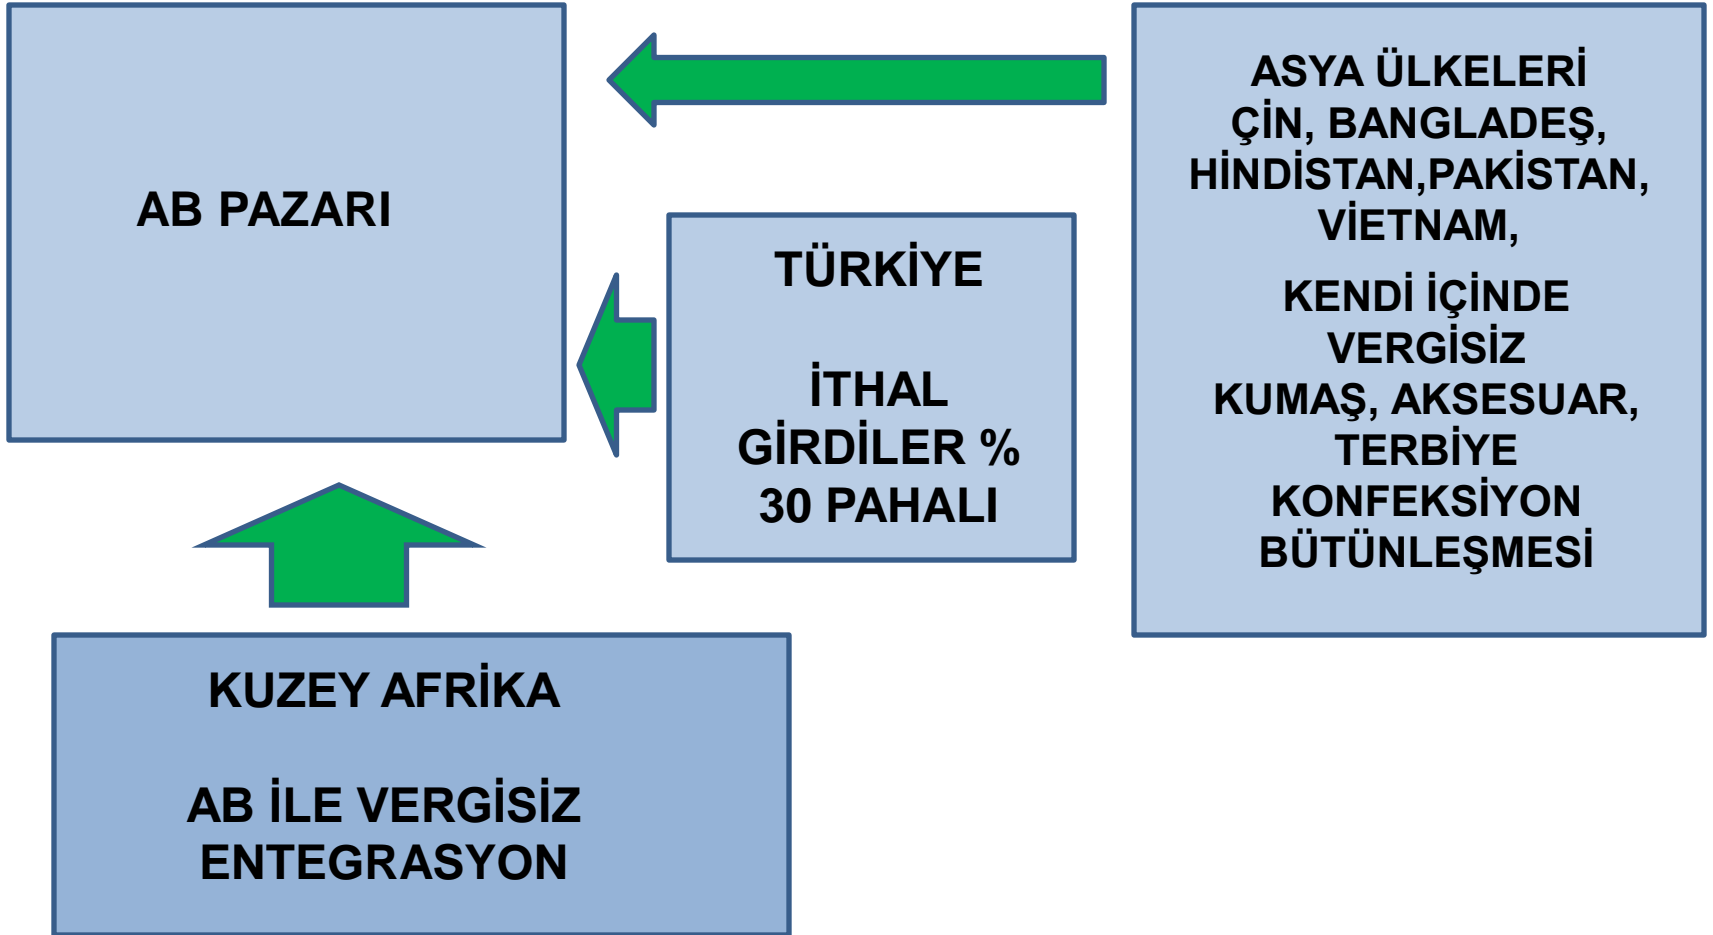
AB PAZARI

ASYA ÜLKELERİ
ÇİN, BANGLADEŞ, HİNDİSTAN,PAKİSTAN, VİETNAM,

KENDİ İÇİNDE VERGİSİZ KUMAŞ, AKSESUAR, TERBİYE KONFEKSİYON BÜTÜNLEŞMESİ

TÜRKİYE

İTHAL GİRDİLER % 30 PAHALI

KUZEY AFRİKA

AB İLE VERGİSİZ ENTEGRASYON